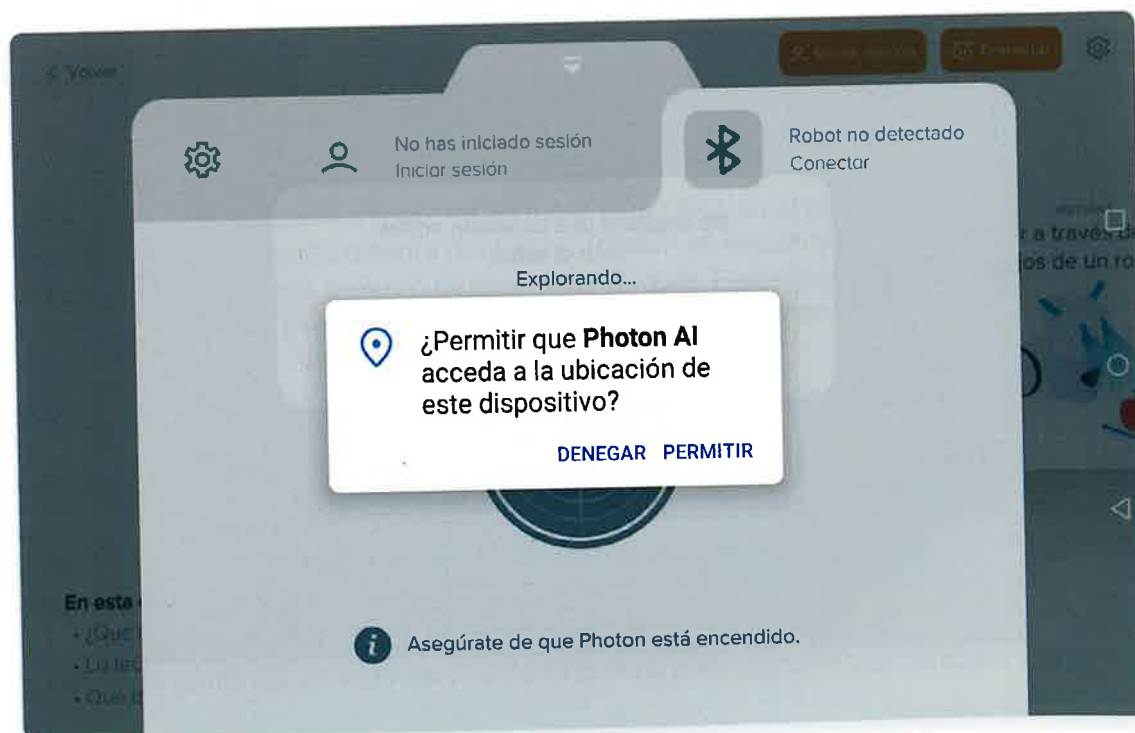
< Volver

No has iniciado sesión
Iniciar sesión

Robot no detectado
Conectar

Explorando...

¿Permitir que **Photon AI** acceda a la ubicación de este dispositivo?

DENEGAR PERMITIR

En esta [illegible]
• ¿Qué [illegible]
• La tec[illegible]
• Qué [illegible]

Asegúrate de que Photon está encendido.